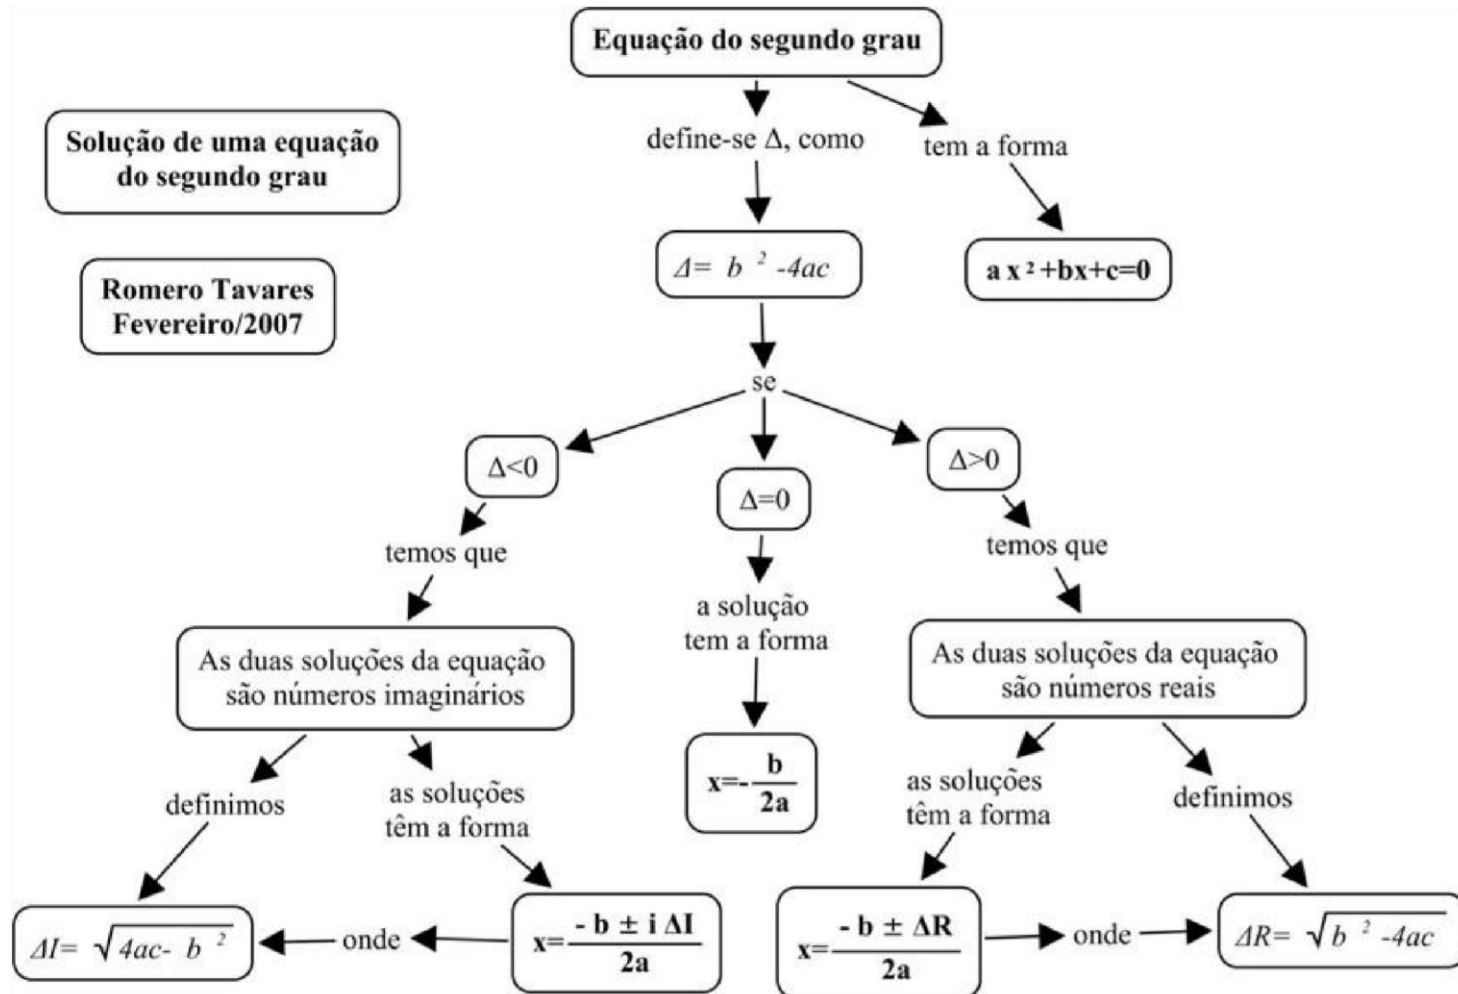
Equação do segundo grau

Solução de uma equação do segundo grau

Romero Tavares
Fevereiro/2007

define-se Δ, como

tem a forma

$\Delta = b^2 - 4ac$

$ax^2+bx+c=0$

se

$\Delta<0$

$\Delta=0$

$\Delta>0$

temos que

As duas soluções da equação são números imaginários

definimos

as soluções têm a forma

$\Delta I = \sqrt{4ac - b^2}$

onde

$x = \frac{-b \pm i\,\Delta I}{2a}$

a solução tem a forma

$x = -\frac{b}{2a}$

temos que

As duas soluções da equação são números reais

as soluções têm a forma

definimos

$x = \frac{-b \pm \Delta R}{2a}$

onde

$\Delta R = \sqrt{b^2 - 4ac}$